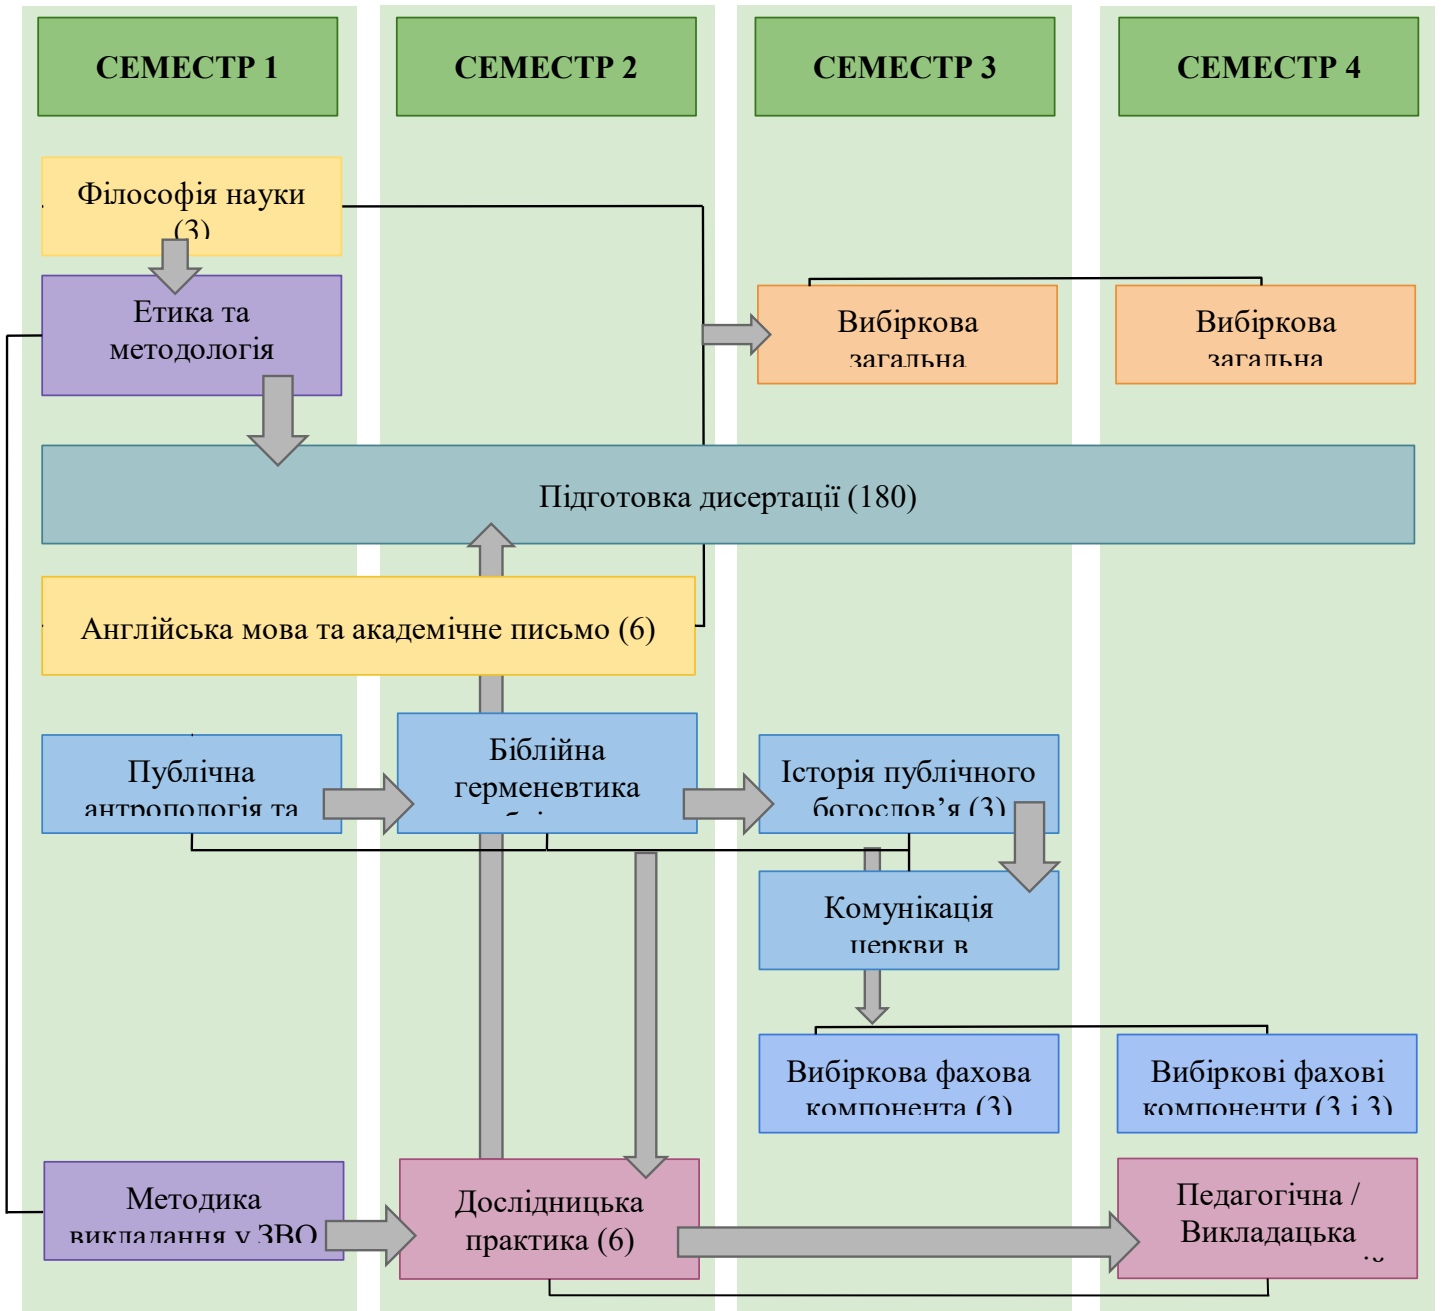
СЕМЕСТР 1

СЕМЕСТР 2

СЕМЕСТР 3

СЕМЕСТР 4

Філософія науки (3)

Етика та методологія

Вибіркова загальна

Вибіркова загальна

Підготовка дисертації (180)

Англійська мова та академічне письмо (6)

Публічна антропологія та

Біблійна герменевтика

Історія публічного богослов'я (3)

Комунікація церкви в

Вибіркова фахова компонента (3)

Вибіркові фахові компоненти (3 і 3)

Методика викладання у ЗВО

Дослідницька практика (6)

Педагогічна / Викладацька